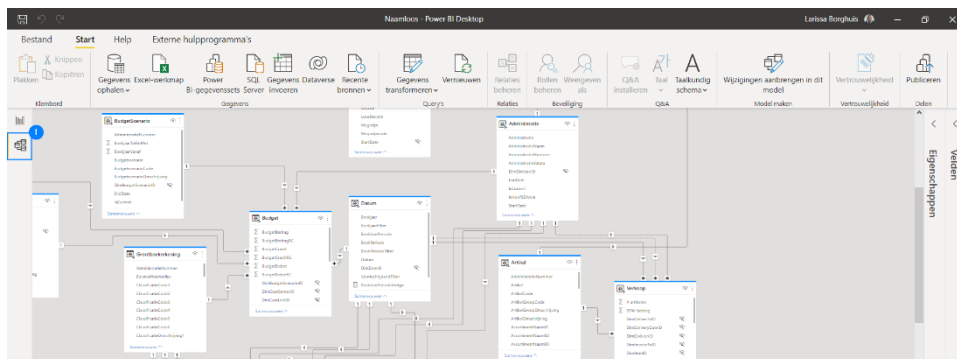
Naamloos - Power BI Desktop

Larissa Borghuis

Bestand Start Help Externe hulpprogramma's

Plakken Knippen Kopiëren Klembord

Gegevens ophalen Excel-werkmap Power BI-gegevenssets SQL Server Gegevens invoeren Dataverse Recente bronnen Gegevens

Gegevens transformeren Vernieuwen Query's

Relaties beheren Relaties

Rollen beheren Weergeven als Beveiliging

Q&A installeren Taal Taalkundig schema Q&A

Wijzigingen aanbrengen in dit model Model maken

Vertrouwelijkheid Vertrouwelijkheid

Publiceren Delen

Eigenschappen

Velden

1

BudgetScenario

Budget

Datum

Administratie

Grootboekrekening

Artikel

Verkoop

Samenvouwen

1